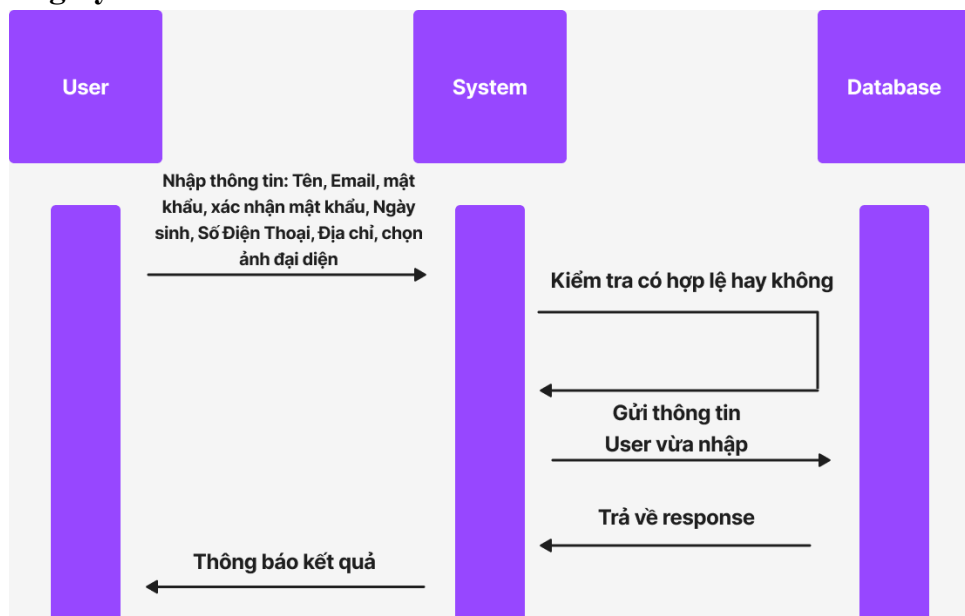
User

System

Database

Nhập thông tin: Tên, Email, mật khẩu, xác nhận mật khẩu, Ngày sinh, Số Điện Thoại, Địa chỉ, chọn ảnh đại diện

Kiểm tra có hợp lệ hay không

Gửi thông tin User vừa nhập

Trả về response

Thông báo kết quả